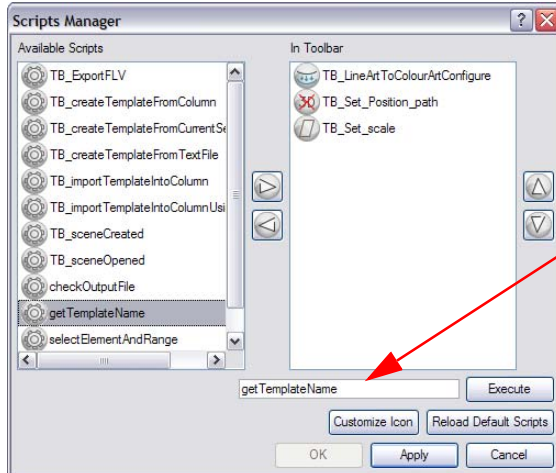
Scripts Manager

? X

Available Scripts

TB_ExportFLV
TB_createTemplateFromColumn
TB_createTemplateFromCurrentSe
TB_createTemplateFromTextFile
TB_importTemplateIntoColumn
TB_importTemplateIntoColumnUsi
TB_sceneCreated
TB_sceneOpened
checkOutputFile
getTemplateName
selectElementAndRange

In Toolbar

TB_LineArtToColourArtConfigure
TB_Set_Position_path
TB_Set_scale

getTemplateName

Execute

Customize Icon

Reload Default Scripts

OK

Apply

Cancel